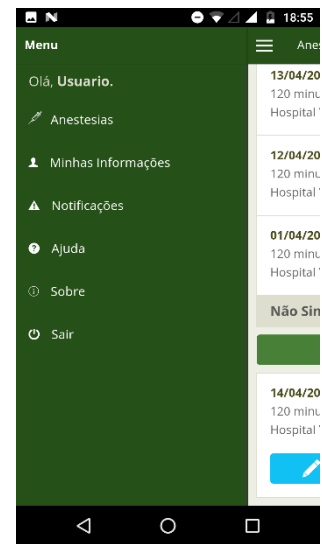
18:55

Menu

Olá, **Usuario.**

Anestesias

Minhas Informações

Notificações

Ajuda

Sobre

Sair

Anes

13/04/20
120 minu
Hospital

12/04/20
120 minu
Hospital

01/04/20
120 minu
Hospital

Não Sin

14/04/20
120 minu
Hospital